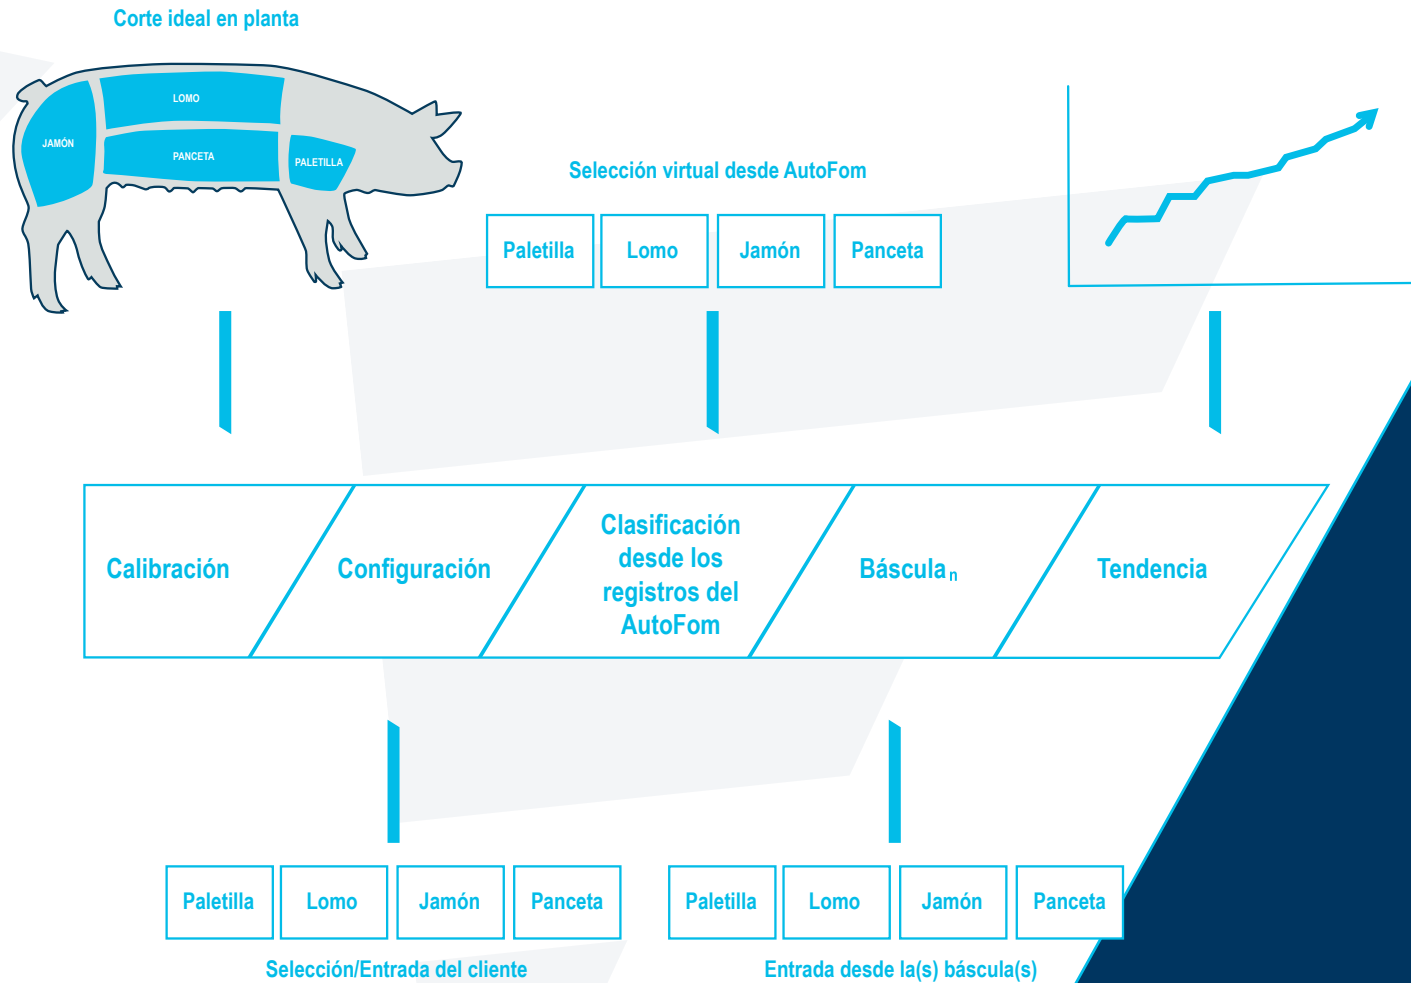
Corte ideal en planta

LOMO

JAMÓN

PANCETA

PALETILLA

Selección virtual desde AutoFom

| Paletilla | Lomo | Jamón | Panceta |
|---|---|---|---|

Calibración

Configuración

Clasificación desde los registros del AutoFom

Báscula$_n$

Tendencia

| Paletilla | Lomo | Jamón | Panceta |
|---|---|---|---|

Selección/Entrada del cliente

| Paletilla | Lomo | Jamón | Panceta |
|---|---|---|---|

Entrada desde la(s) báscula(s)